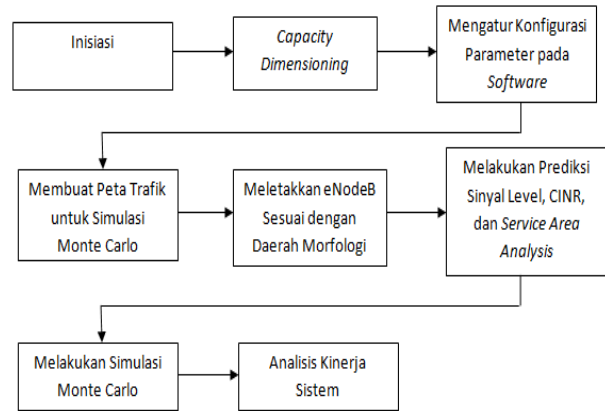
Inisiasi

Capacity Dimensioning

Mengatur Konfigurasi Parameter pada Software

Membuat Peta Trafik untuk Simulasi Monte Carlo

Meletakkan eNodeB Sesuai dengan Daerah Morfologi

Melakukan Prediksi Sinyal Level, CINR, dan Service Area Analysis

Melakukan Simulasi Monte Carlo

Analisis Kinerja Sistem